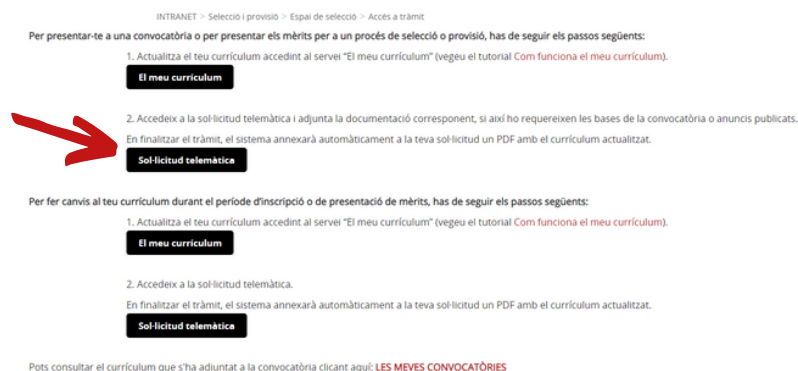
INTRANET > Selecció i provisió > Espai de selecció > Accés a tràmit

Per presentar-te a una convocatòria o per presentar els mèrits per a un procés de selecció o provisió, has de seguir els passos següents:

1. Actualitza el teu currículum accedint al servei "El meu currículum" (vegeu el tutorial Com funciona el meu currículum).

El meu currículum

2. Accedeix a la sol·licitud telemàtica i adjunta la documentació corresponent, si així ho requereixen les bases de la convocatòria o anuncis publicats.

En finalitzar el tràmit, el sistema annexarà automàticament a la teva sol·licitud un PDF amb el currículum actualitzat.

Sol·licitud telemàtica

Per fer canvis al teu currículum durant el període d'inscripció o de presentació de mèrits, has de seguir els passos següents:

1. Actualitza el teu currículum accedint al servei "El meu currículum" (vegeu el tutorial Com funciona el meu currículum).

El meu currículum

2. Accedeix a la sol·licitud telemàtica.

En finalitzar el tràmit, el sistema annexarà automàticament a la teva sol·licitud un PDF amb el currículum actualitzat.

Sol·licitud telemàtica

Pots consultar el currículum que s'ha adjuntat a la convocatòria clicant aquí: LES MEVES CONVOCATÒRIES